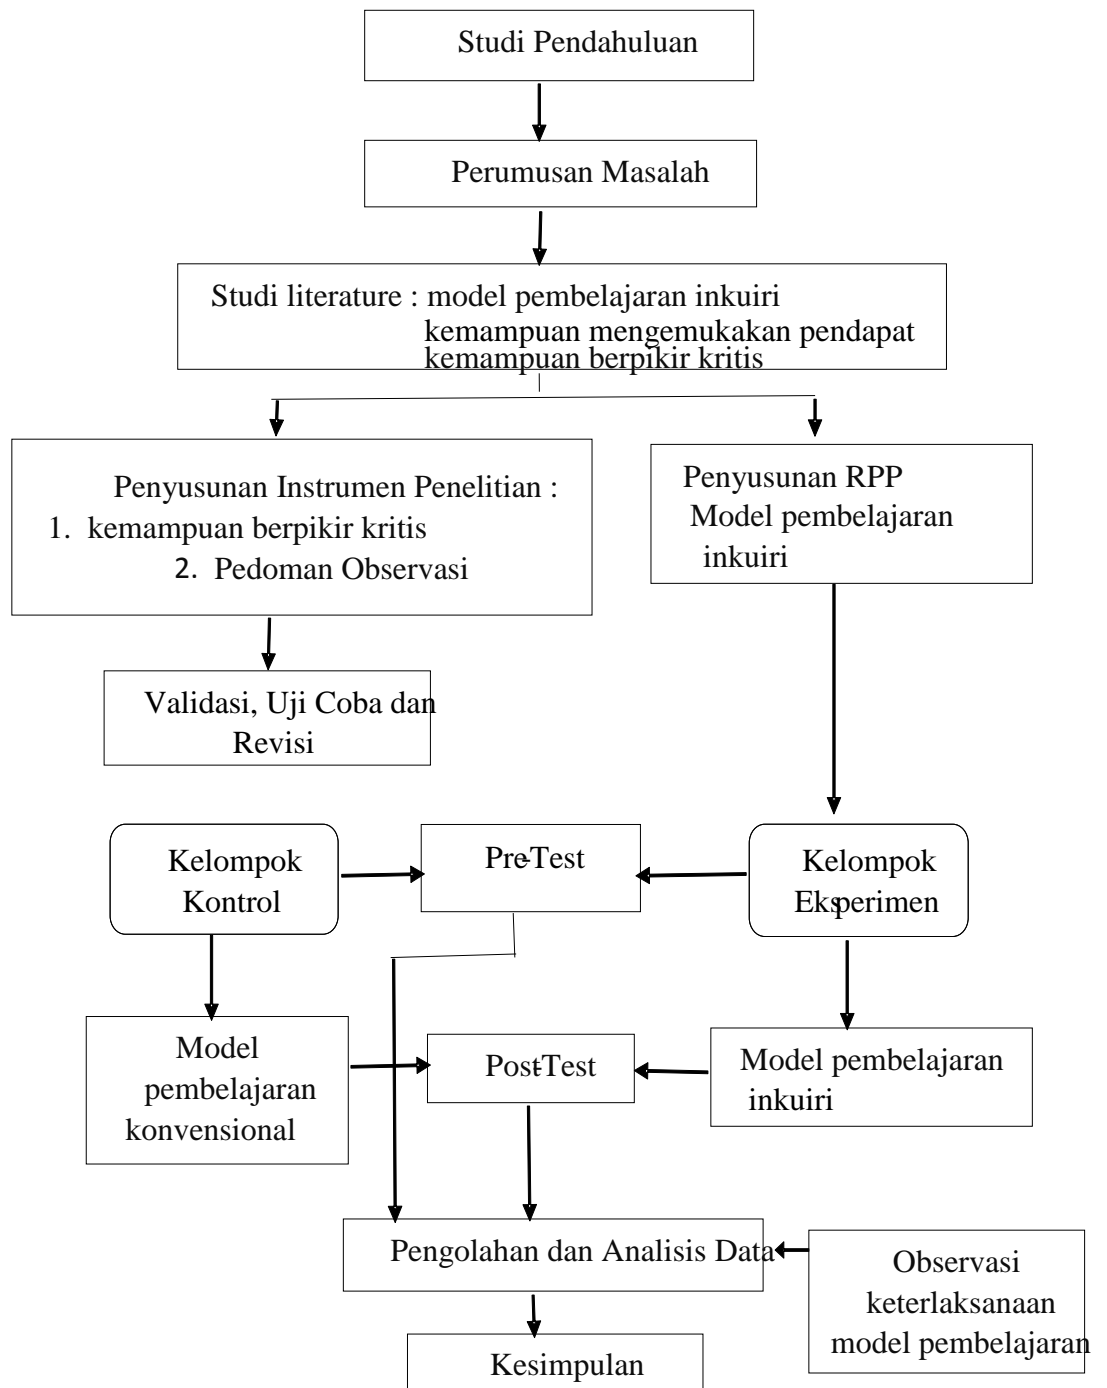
Studi Pendahuluan

Perumusan Masalah

Studi literature : model pembelajaran inkuiri
kemampuan mengemukakan pendapat
kemampuan berpikir kritis

Penyusunan Instrumen Penelitian :
1. kemampuan berpikir kritis
2. Pedoman Observasi

Penyusunan RPP
Model pembelajaran inkuiri

Validasi, Uji Coba dan Revisi

Kelompok Kontrol

Pre-Test

Kelompok Eksperimen

Model pembelajaran konvensional

Post-Test

Model pembelajaran inkuiri

Pengolahan dan Analisis Data

Observasi keterlaksanaan model pembelajaran

Kesimpulan